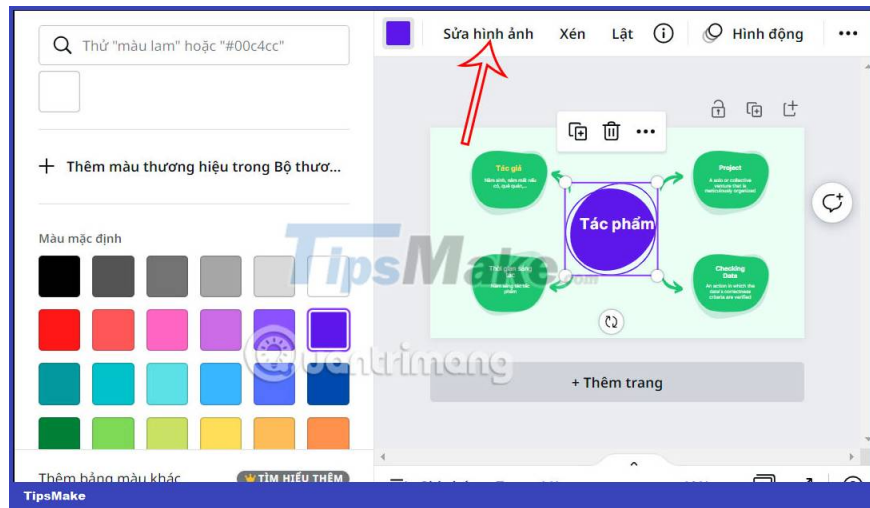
Thử "màu lam" hoặc "#00c4cc"

+ Thêm màu thương hiệu trong Bộ thươ...

Màu mặc định

Thêm bảng màu khác

TÌM HIỂU THÊM

Sửa hình ảnh Xén Lật Hình động

Tác giả

Project

A solo or collective venture that is meticulously organized

Tác phẩm

Checking Data

An action in which the data's correctness criteria are verified

+ Thêm trang

TipsMake